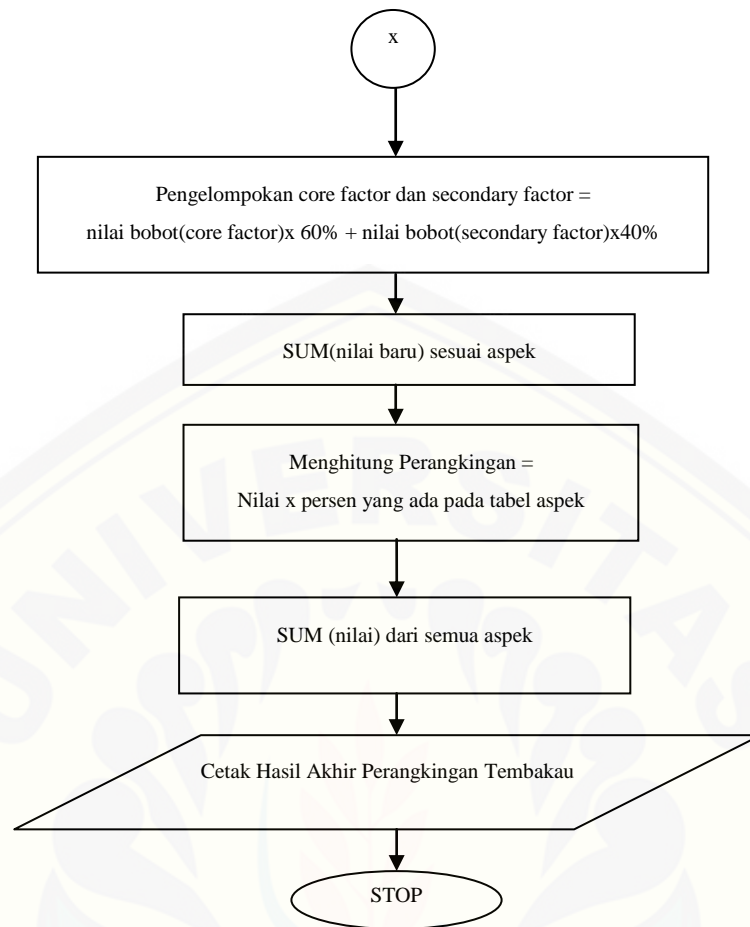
x

Pengelompokan core factor dan secondary factor =
nilai bobot(core factor)x 60% + nilai bobot(secondary factor)x40%

SUM(nilai baru) sesuai aspek

Menghitung Perangkingan =
Nilai x persen yang ada pada tabel aspek

SUM (nilai) dari semua aspek

Cetak Hasil Akhir Perangkingan Tembakau

STOP